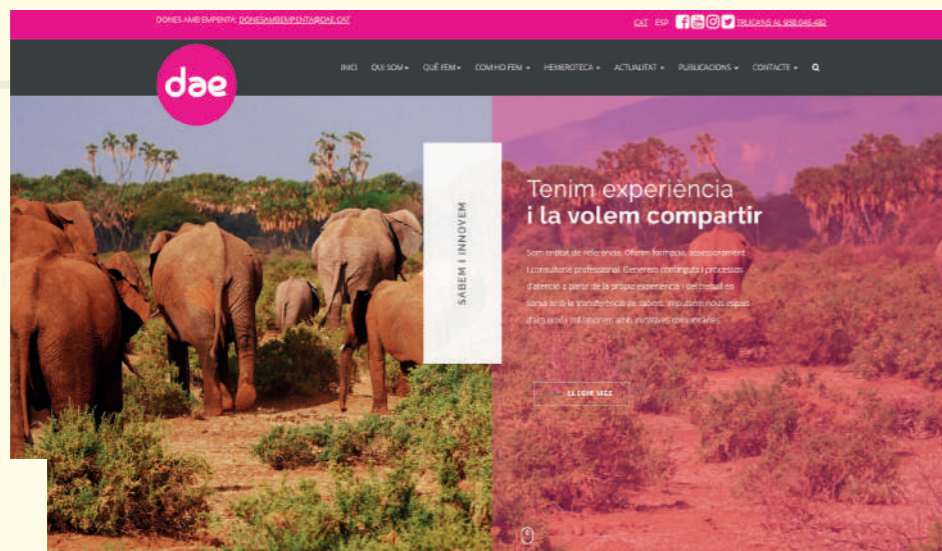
DONES AMB EMPENTA: DONESAMBEMPENTA@DAE.CAT

CAT ESP TRUCA'NS AL 938.045.482

dae

INICI QUI SOM ▾ QUÈ FEM ▾ COM HO FEM ▾ HEMEROTECA ▾ ACTUALITAT ▾ PUBLICACIONS ▾ CONTACTE ▾

SABEM I INNOVEM

Tenim experiència
i la volem compartir

Som entitat de referència. Oferim formació, assessorament i consultoria professional. Generem continguts i processos d'atenció a partir de la pròpia experiència i del treball en xarxa amb la transferència de sabers. Impulsem nous espais d'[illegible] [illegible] amb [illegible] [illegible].

LLEGIR MÉS